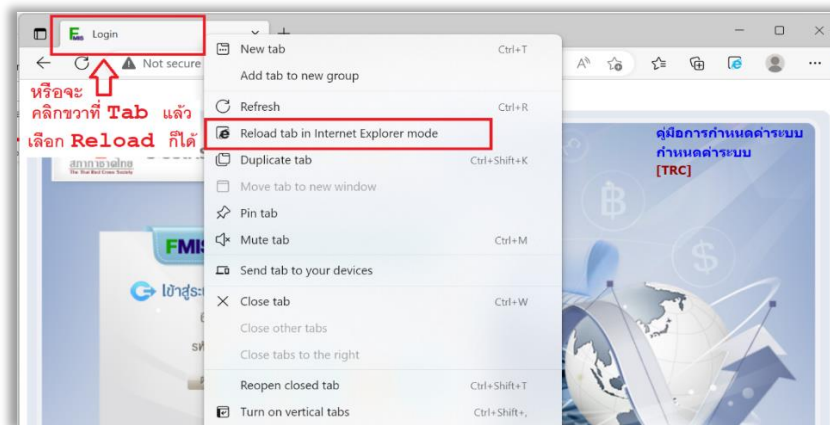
Login

Not secure

หรือจะ คลิกขวาที่ Tab แล้ว เลือก Reload ก็ได้

New tab Ctrl+T
Add tab to new group
Refresh Ctrl+R
Reload tab in Internet Explorer mode
Duplicate tab Ctrl+Shift+K
Move tab to new window
Pin tab
Mute tab Ctrl+M
Send tab to your devices
Close tab Ctrl+W
Close other tabs
Close tabs to the right
Reopen closed tab Ctrl+Shift+T
Turn on vertical tabs Ctrl+Shift+,

สภากาชาดไทย
The Thai Red Cross Society

FMIS
เข้าสู่ระ

คู่มือการกำหนดค่าระบบ
กำหนดค่าระบบ
[TRC]